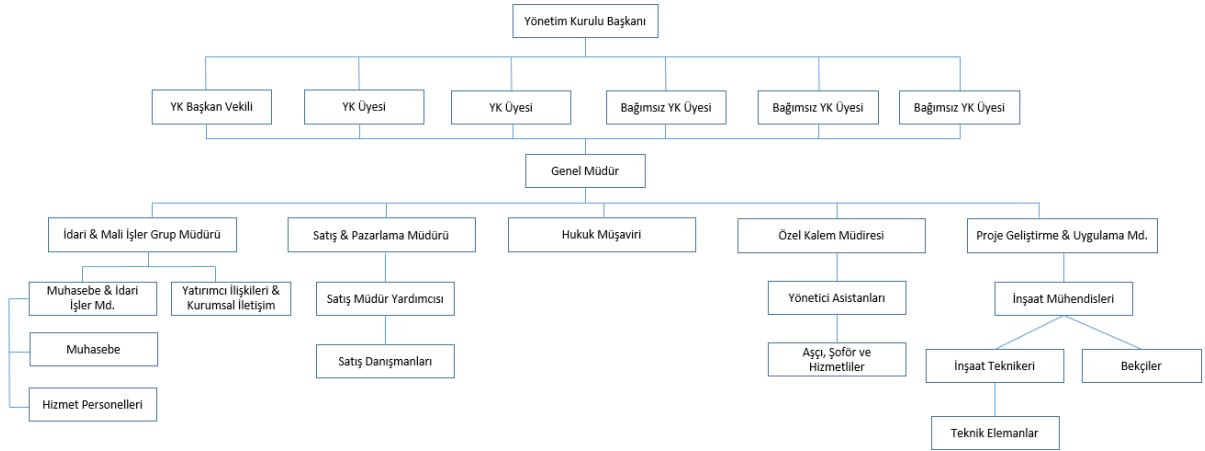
Yönetim Kurulu Başkanı

YK Başkan Vekili

YK Üyesi

YK Üyesi

Bağımsız YK Üyesi

Bağımsız YK Üyesi

Bağımsız YK Üyesi

Genel Müdür

İdari & Mali İşler Grup Müdürü

Satış & Pazarlama Müdürü

Hukuk Müşaviri

Özel Kalem Müdiresi

Proje Geliştirme & Uygulama Md.

Muhasebe & İdari İşler Md.

Yatırımcı İlişkileri & Kurumsal İletişim

Muhasebe

Hizmet Personelleri

Satış Müdür Yardımcısı

Satış Danışmanları

Yönetici Asistanları

Aşçı, Şoför ve Hizmetliler

İnşaat Mühendisleri

İnşaat Teknikeri

Bekçiler

Teknik Elemanlar